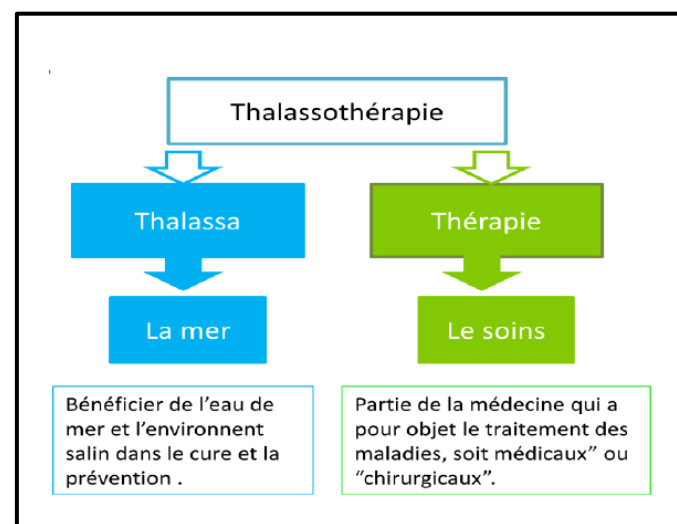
Thalassothérapie

Thalassa

La mer

Bénéficier de l'eau de mer et l'environnent salin dans le cure et la prévention .

Thérapie

Le soins

Partie de la médecine qui a pour objet le traitement des maladies, soit médicaux" ou "chirurgicaux".